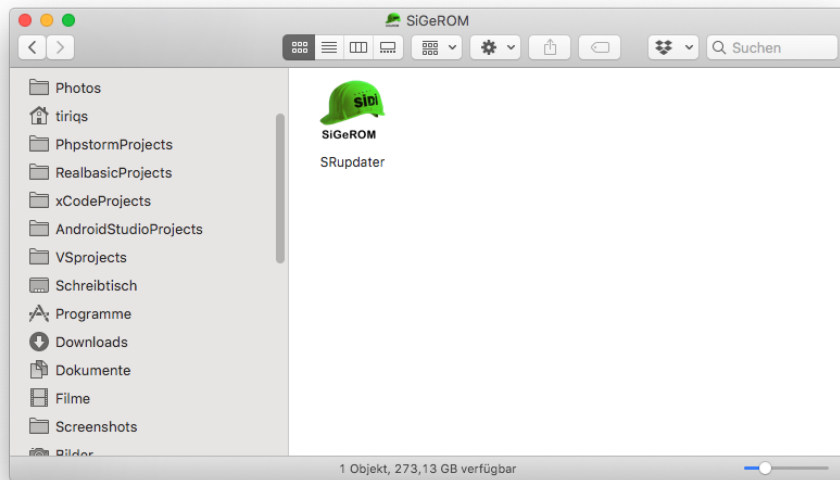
SiGeROM

Suchen

Photos
tiriqs
PhpstormProjects
RealbasicProjects
xCodeProjects
AndroidStudioProjects
VSprojects
Schreibtisch
Programme
Downloads
Dokumente
Filme
Screenshots
Bilder

SiDi
SiGeROM
SRupdater

1 Objekt, 273,13 GB verfügbar